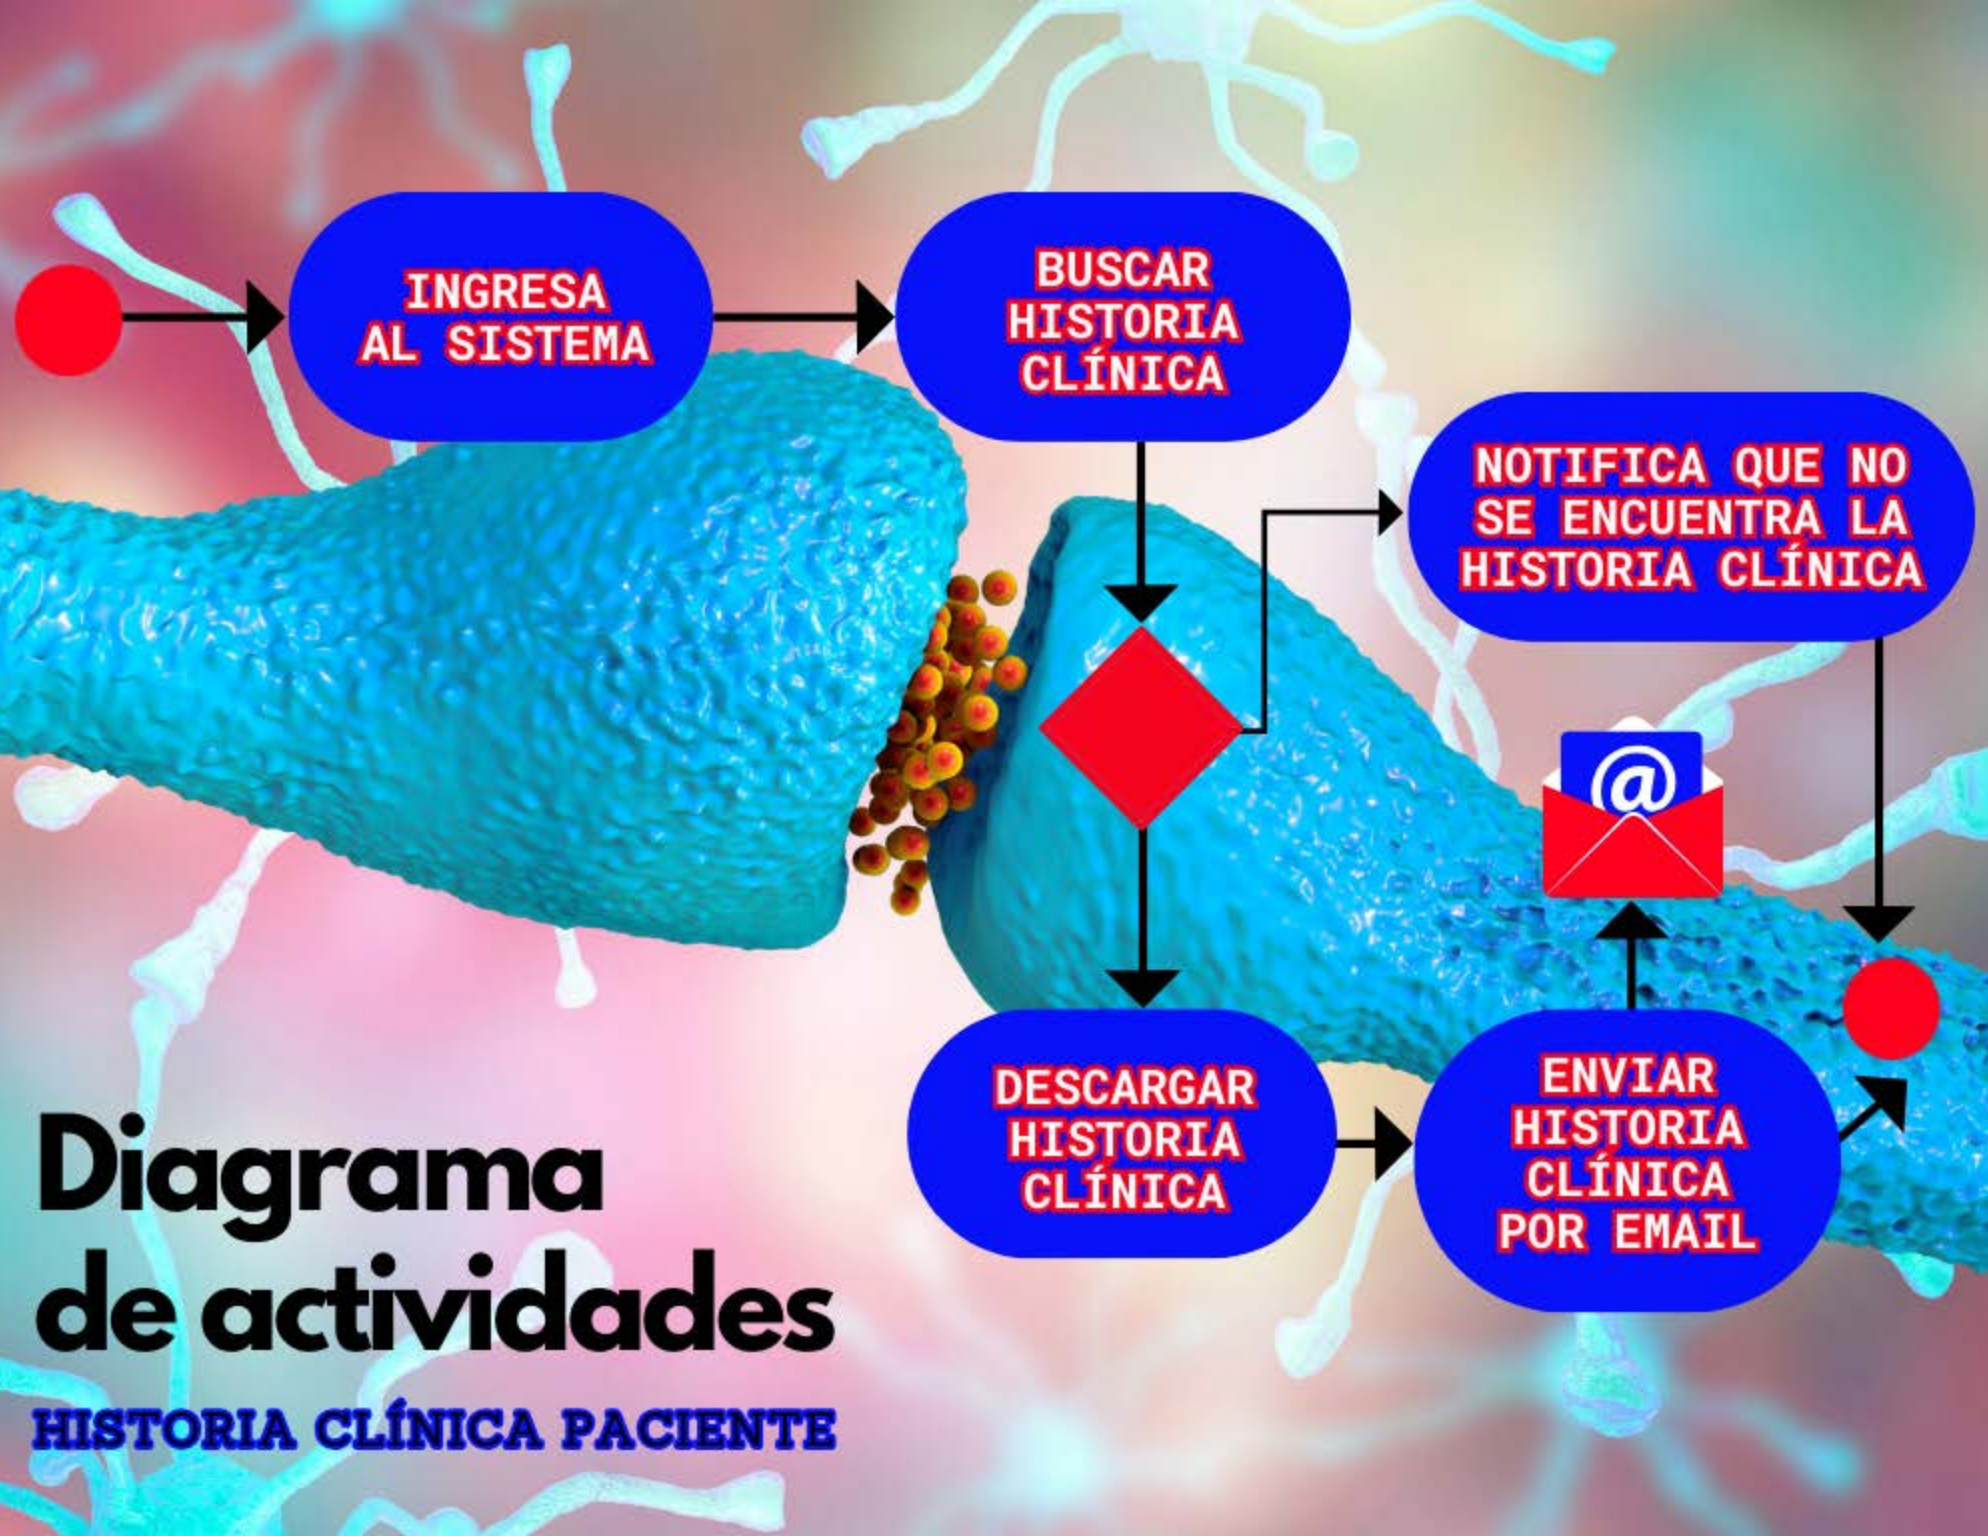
INGRESA AL SISTEMA

BUSCAR HISTORIA CLÍNICA

NOTIFICA QUE NO SE ENCUENTRA LA HISTORIA CLÍNICA

@

DESCARGAR HISTORIA CLÍNICA

ENVIAR HISTORIA CLÍNICA POR EMAIL

Diagrama de actividades

HISTORIA CLÍNICA PACIENTE